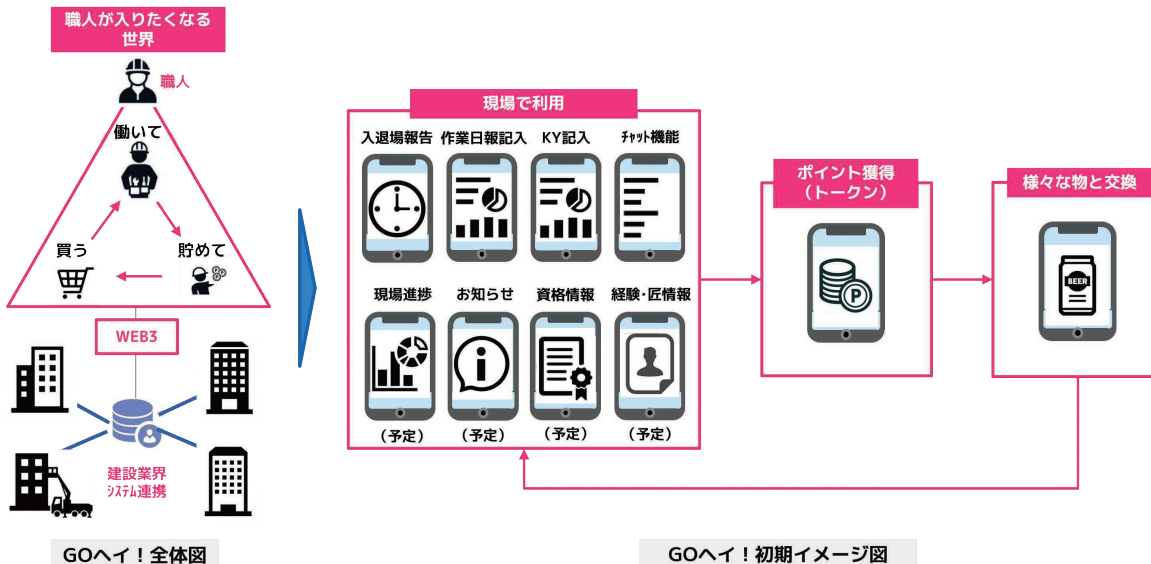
職人が入りたくなる世界

職人

働いて

買う

貯めて

WEB3

建設業界
システム連携

GOへイ！全体図

現場で利用

入退場報告

作業日報記入

KY記入

チャット機能

現場進捗

お知らせ

資格情報

経験・匠情報

（予定）

（予定）

（予定）

（予定）

ポイント獲得
（トークン）

様々な物と交換

BEER

GOへイ！初期イメージ図